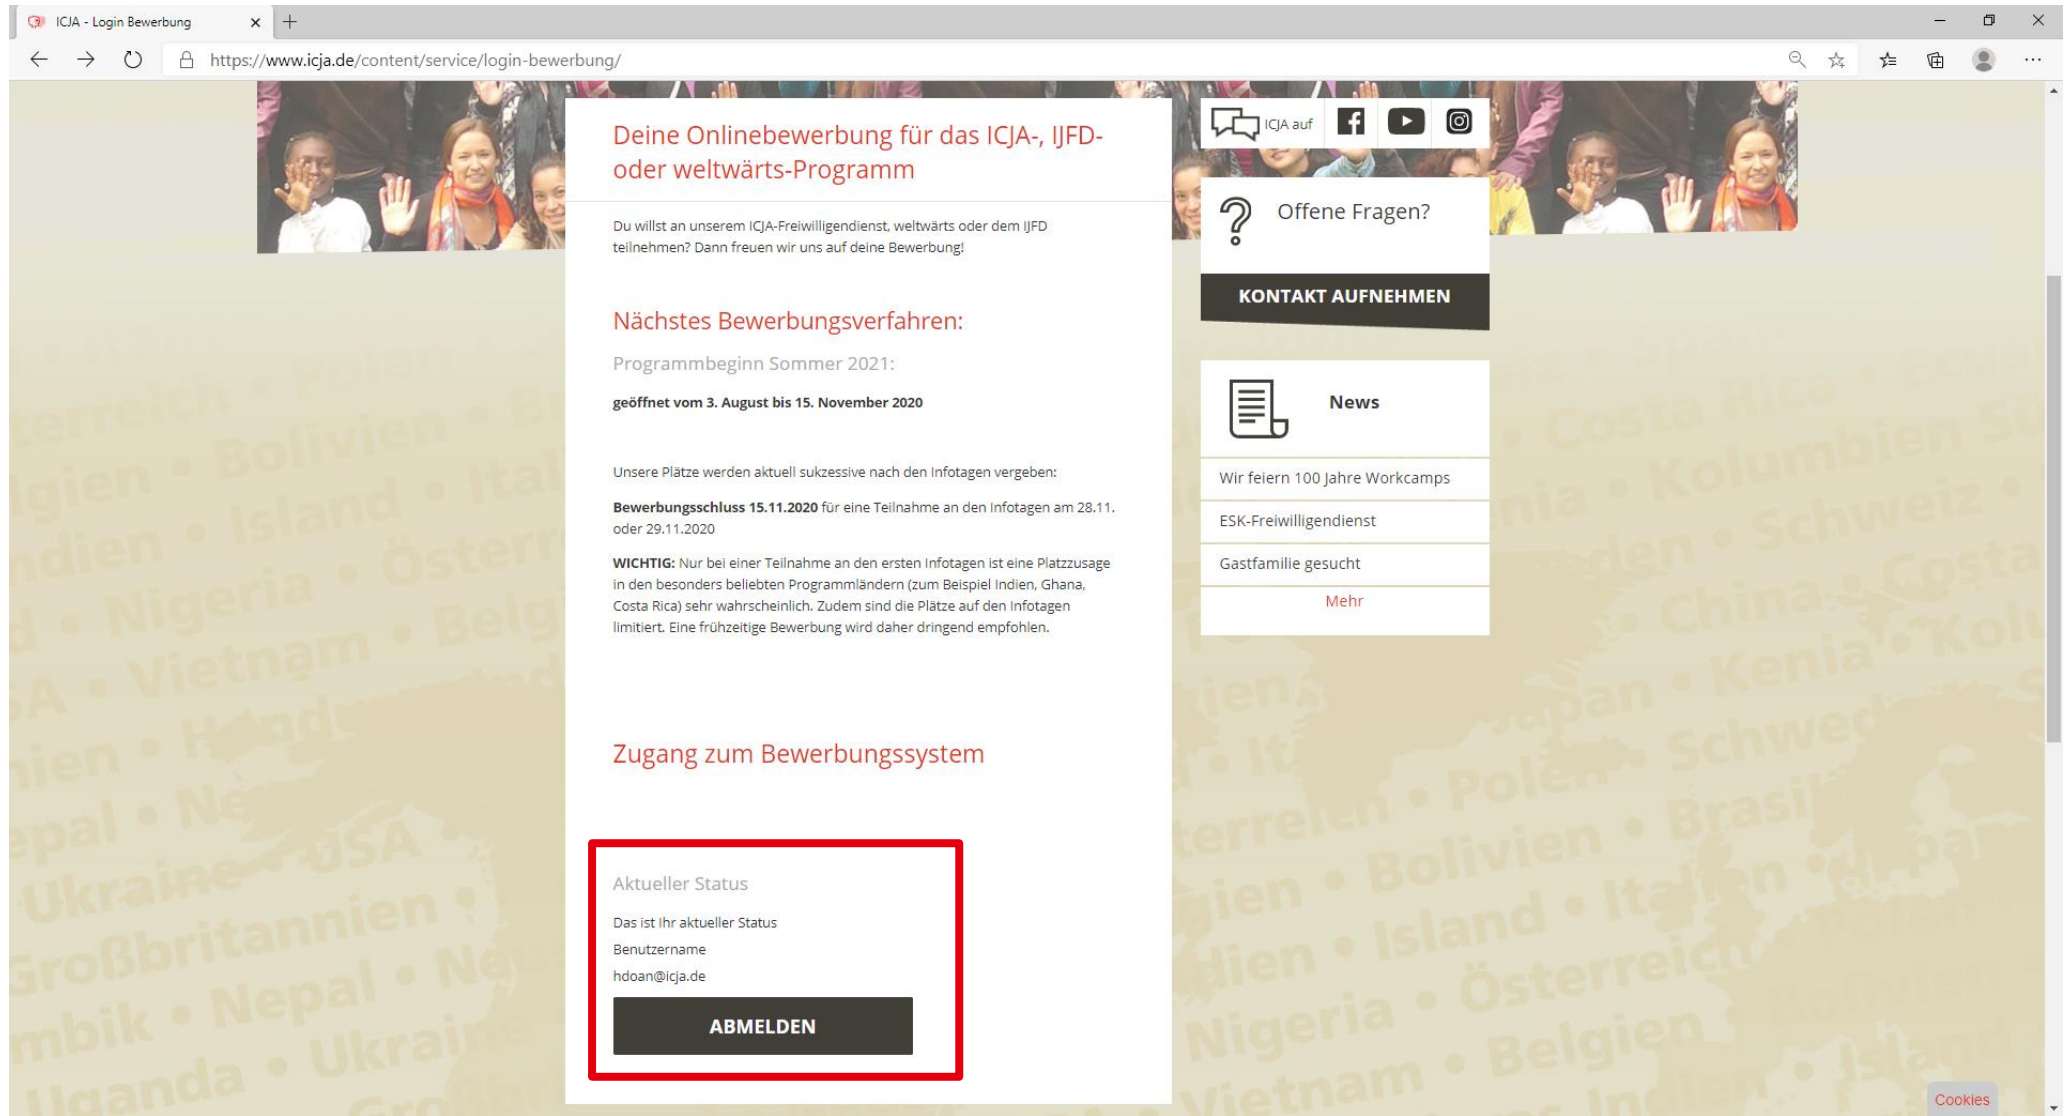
ICJA - Login Bewerbung
https://www.icja.de/content/service/login-bewerbung/

Deine Onlinebewerbung für das ICJA-, IJFD- oder weltwärts-Programm

Du willst an unserem ICJA-Freiwilligendienst, weltwärts oder dem IJFD teilnehmen? Dann freuen wir uns auf deine Bewerbung!

Nächstes Bewerbungsverfahren:

Programmbeginn Sommer 2021:

geöffnet vom 3. August bis 15. November 2020

Unsere Plätze werden aktuell sukzessive nach den Infotagen vergeben:

Bewerbungsschluss 15.11.2020 für eine Teilnahme an den Infotagen am 28.11. oder 29.11.2020

WICHTIG: Nur bei einer Teilnahme an den ersten Infotagen ist eine Platzzusage in den besonders beliebten Programmländern (zum Beispiel Indien, Ghana, Costa Rica) sehr wahrscheinlich. Zudem sind die Plätze auf den Infotagen limitiert. Eine frühzeitige Bewerbung wird daher dringend empfohlen.

Zugang zum Bewerbungssystem

Aktueller Status

Das ist Ihr aktueller Status

Benutzername

hdoan@icja.de

ABMELDEN

ICJA auf

Offene Fragen?

KONTAKT AUFNEHMEN

News

Wir feiern 100 Jahre Workcamps

ESK-Freiwilligendienst

Gastfamilie gesucht

Mehr

Cookies